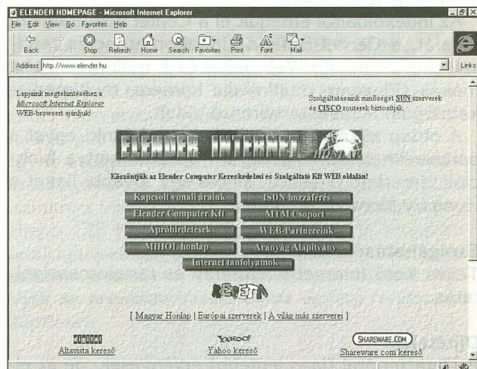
ELENDER HOMEPAGE - Microsoft Internet Explorer

File Edit View Go Favorites Help

Back Forward Stop Refresh Home Search Favorites Print Font Mail

Address http://www.elender.hu

Links

Lapjaink megtekintéséhez a Microsoft Internet Explorer WEB-browsert ajánljuk!

Szolgáltatásaink minőségét SUN szerverek és CISCO routerek biztosítják.

ELENDER INTERNET HONLAP

Köszöntjük az Elender Computer Kereskedelmi és Szolgáltató Kft WEB oldalán!

Kapcsolt vonali áraink

ISDN hozzáférés

Elender Computer Kft

MTM Csoport

Apróhirdetések

WEB-Partnereink

MIHOL honlap

Aranyág Alapítvány

Internet tanfolyamok

RÉSZLETES

[ Magyar Honlap | Európai szerverek | A világ más szerverei ]

ALTAVISTA

Altavista kereső

YAHOO!

Yahoo kereső

SHAREWARE.COM

Shareware.com kereső